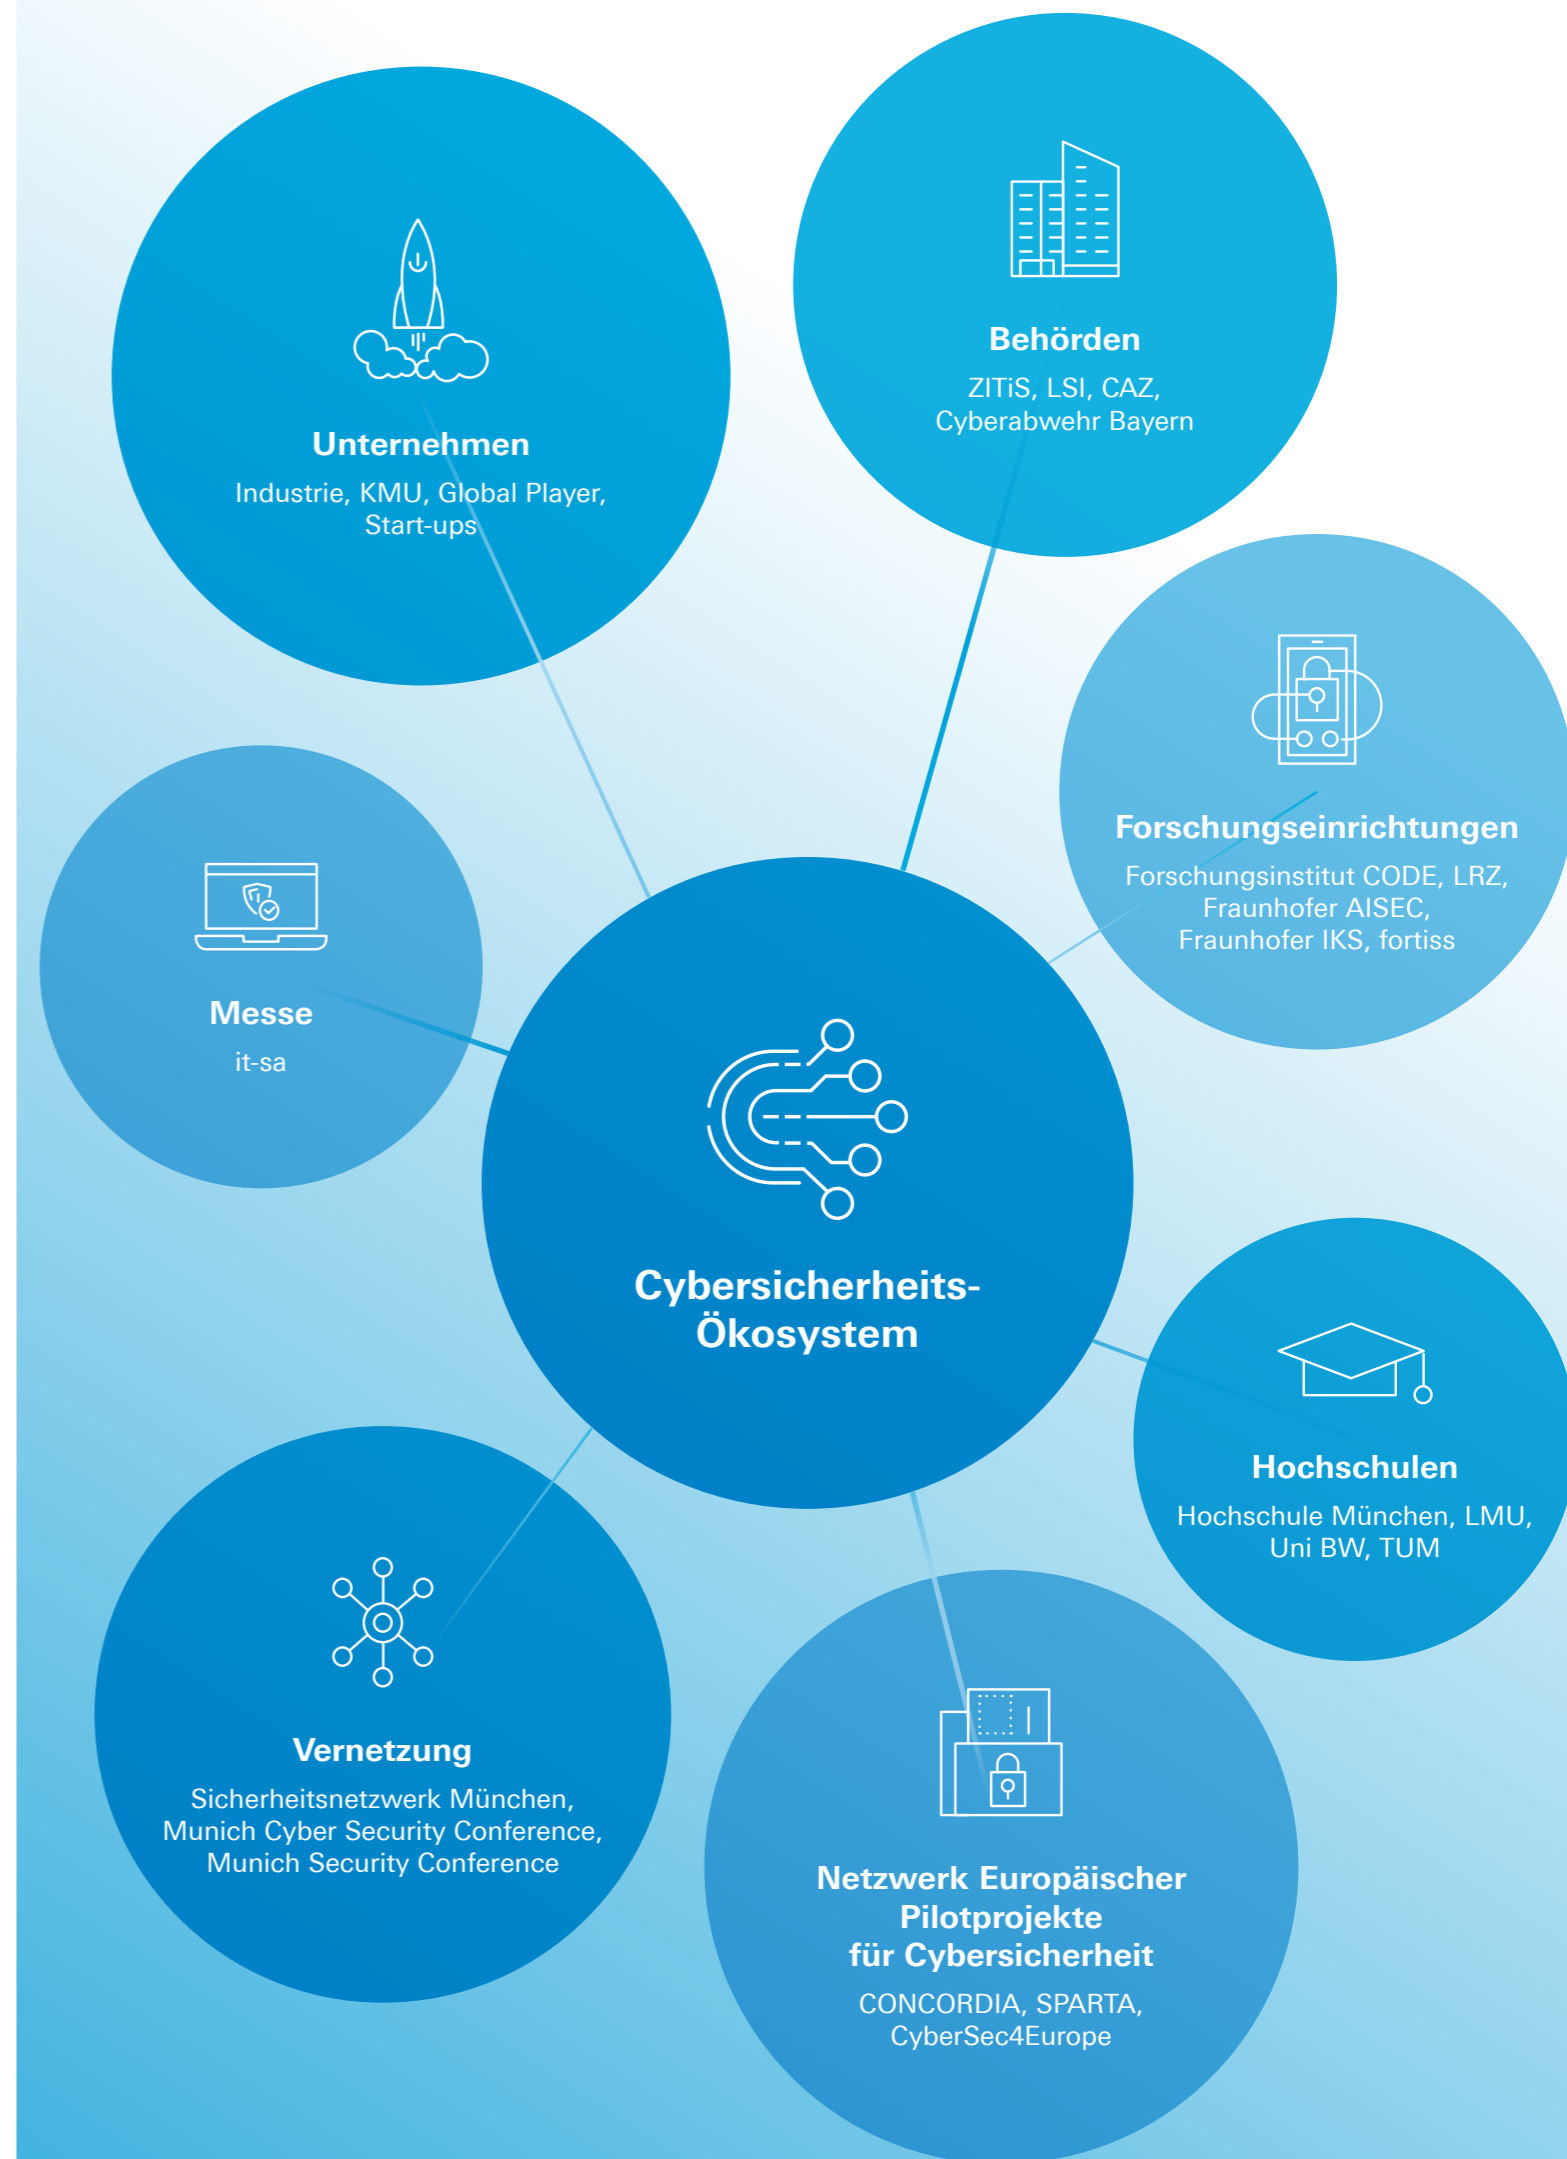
Unternehmen
Industrie, KMU, Global Player, Start-ups

Behörden
ZITiS, LSI, CAZ, Cyberabwehr Bayern

Forschungseinrichtungen
Forschungsinstitut CODE, LRZ, Fraunhofer AISEC, Fraunhofer IKS, fortiss

Messe
it-sa

Cybersicherheits-Ökosystem

Hochschulen
Hochschule München, LMU, Uni BW, TUM

Vernetzung
Sicherheitsnetzwerk München, Munich Cyber Security Conference, Munich Security Conference

Netzwerk Europäischer Pilotprojekte für Cybersicherheit
CONCORDIA, SPARTA, CyberSec4Europe